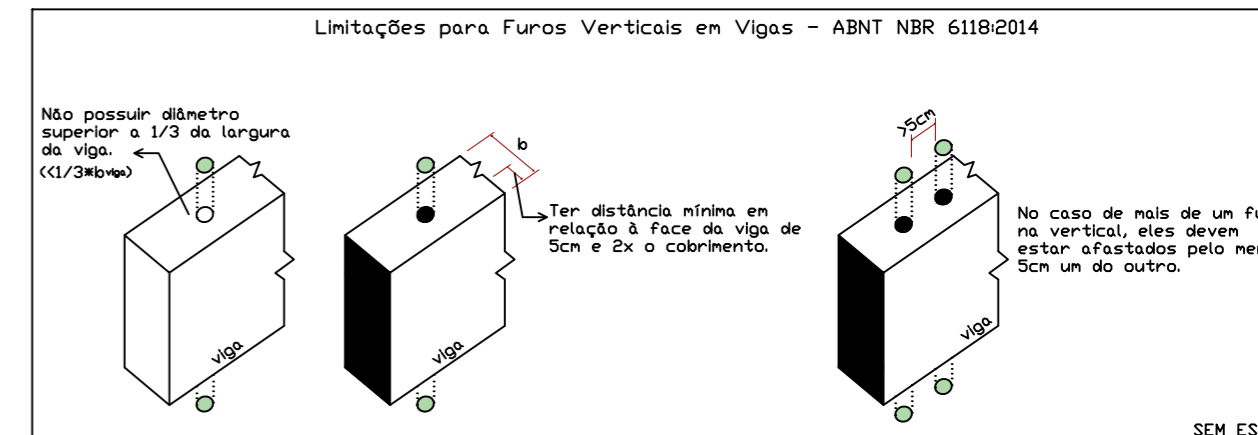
Limitações para Furos Verticais em Vigas - ABNT NBR 6118:2014

Não possuir diâmetro superior a 1/3 da largura da viga. (<1/3*bviga)

viga

b

Ter distância mínima em relação à face da viga de 5cm e 2x o cobrimento.

viga

>5cm

No caso de mais de um fu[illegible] na vertical, eles devem estar afastados pelo me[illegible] 5cm um do outro.

viga

SEM ES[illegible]